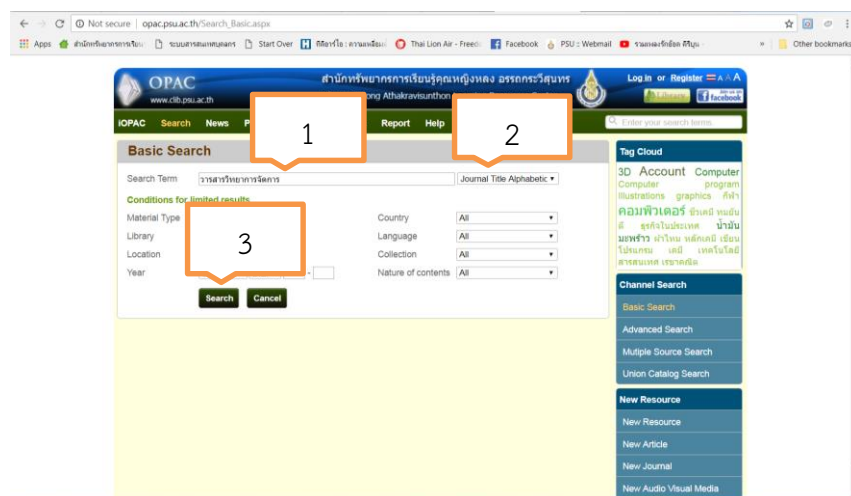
Not secure | opac.psu.ac.th/Search_Basic.aspx

Apps สำนักทรัพยากรการเรียน ระบบสารสนเทศบุคลากร Start Over กีฬาไร : ตามเหลือม Thai Lion Air - Freed Facebook PSU :: Webmail รวมเพลงรักอ้อย คีรีบูน Other bookmarks

OPAC www.clib.psu.ac.th สำนักทรัพยากรการเรียนรู้คุณหญิงหลง อรรถกระวีสุนทร ong Athakravisunthon

Log in or Register A A A Library facebook

iOPAC Search News P Report Help

Enter your search terms

1

2

Basic Search

Search Term วารสารวิทยาการจัดการ Journal Title Alphabetic

Conditions for limited results

Material Type

Library

Location

Year

Country All

Language All

Collection All

Nature of contents All

3

Search Cancel

Tag Cloud

3D Account Computer Computer program Illustrations graphics กีฬา คอมพิวเตอร์ ชีวเคมี ทนอ ธุรกิจในประเทศ น้ำมัน มะพร้าว ฝาไหน หลักเคมี เขียนโปรแกรม เคมี เทคโนโลยี สารสนเทศ เรขาคณิต

Channel Search

Basic Search

Advanced Search

Mutiple Source Search

Union Catalog Search

New Resource

New Resource

New Article

New Journal

New Audio Visual Media